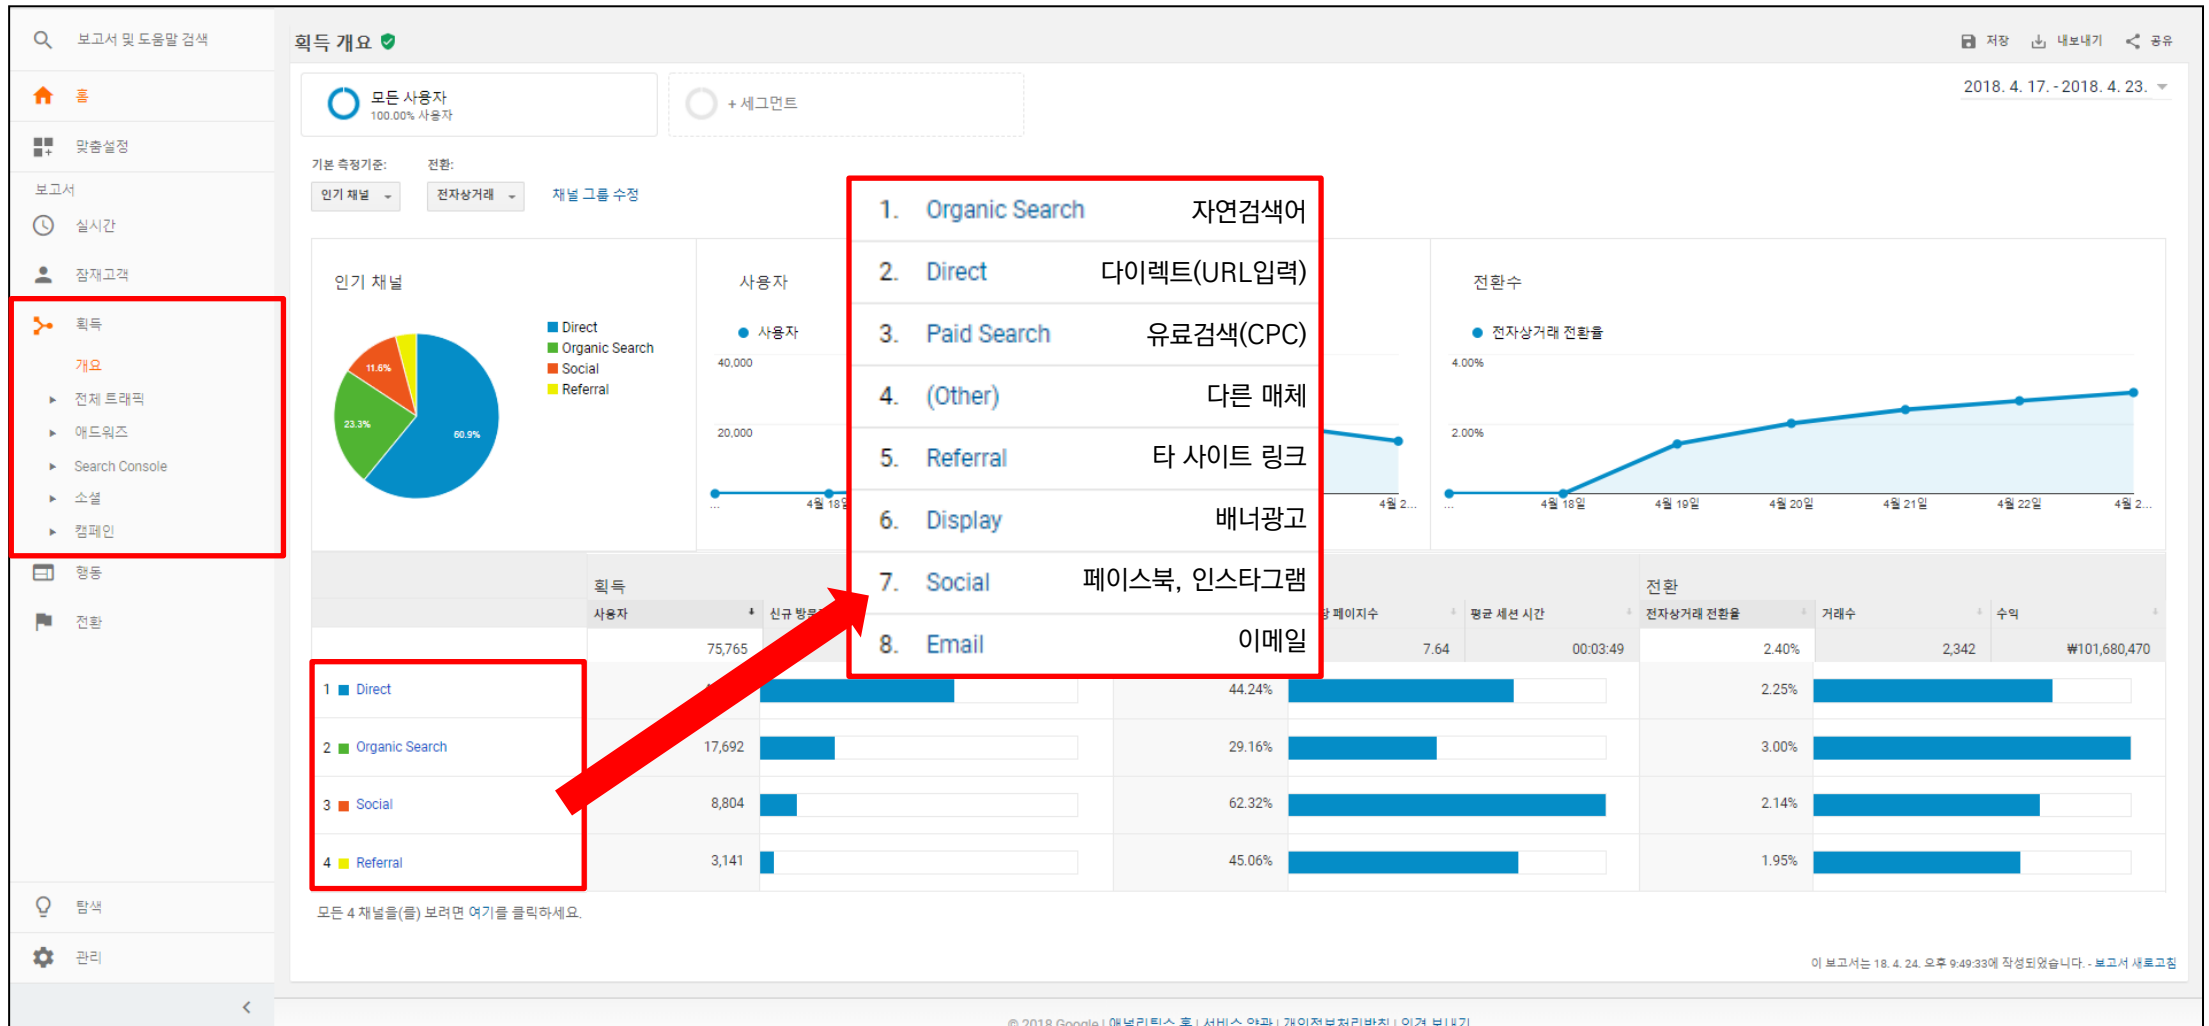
보고서 및 도움말 검색

홈

맞춤설정

보고서

실시간

잠재고객

획득

개요

전체 트래픽

애드워즈

Search Console

소셜

캠페인

행동

전환

탐색

관리

획득 개요

저장 내보내기 공유

모든 사용자
100.00% 사용자

+ 세그먼트

2018. 4. 17. - 2018. 4. 23.

기본 측정기준: 전환:

인기 채널 전자상거래 채널 그룹 수정

인기 채널

Direct
Organic Search
Social
Referral

11.6%
23.3%
60.9%

사용자

사용자

40,000
20,000

4월 18일

4월 2...

전환수

전자상거래 전환율

4.00%
2.00%

4월 18일 4월 19일 4월 20일 4월 21일 4월 22일 4월 2...

| 1. | Organic Search | 자연검색어 |
|---|---|---|
| 2. | Direct | 다이렉트(URL입력) |
| 3. | Paid Search | 유료검색(CPC) |
| 4. | (Other) | 다른 매체 |
| 5. | Referral | 타 사이트 링크 |
| 6. | Display | 배너광고 |
| 7. | Social | 페이스북, 인스타그램 |
| 8. | Email | 이메일 |

획득

전환

| | 사용자 | 신규 방문 | | 페이지수 | 평균 세션 시간 | 전자상거래 전환율 | 거래수 | 수익 |
|---|---|---|---|---|---|---|---|---|
| | 75,765 | | | 7.64 | 00:03:49 | 2.40% | 2,342 | ₩101,680,470 |
| 1 Direct | | | 44.24% | | | 2.25% | | |
| 2 Organic Search | 17,692 | | 29.16% | | | 3.00% | | |
| 3 Social | 8,804 | | 62.32% | | | 2.14% | | |
| 4 Referral | 3,141 | | 45.06% | | | 1.95% | | |

모든 4 채널을(를) 보려면 여기를 클릭하세요.

이 보고서는 18. 4. 24. 오후 9:49:33에 작성되었습니다. - 보고서 새로고침

© 2018 Google | 애널리틱스 홈 | 서비스 약관 | 개인정보처리방침 | 의견 보내기